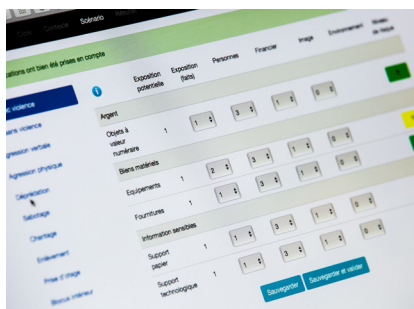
Cible Contexte Scénario

ations ont bien été prises en compte

Exposition potentielle | Exposition (faits) | Personnes | Financier | Image | Environnement | Niveau de risque

sc violence
Sans violence
gression verbale
Agression physique
Dégradation
Sabotage
Chantage
Enlèvement
Prise d'otage
Blocus intérieur

Argent
Objets à valeur numéraire 1 | 1 | 3 | 1 | 0
Biens matériels
Equipements 1 | 2 | 3 | 1 | 0
Fournitures 1 | 1 | 3 | 1 | 0
Information sensibles
Support papier 1 | 1 | 3 | 1 | 0
Support technologique 1 | 1 | 3 | 1 | 0

Sauvegarder
Sauvegarder et valider